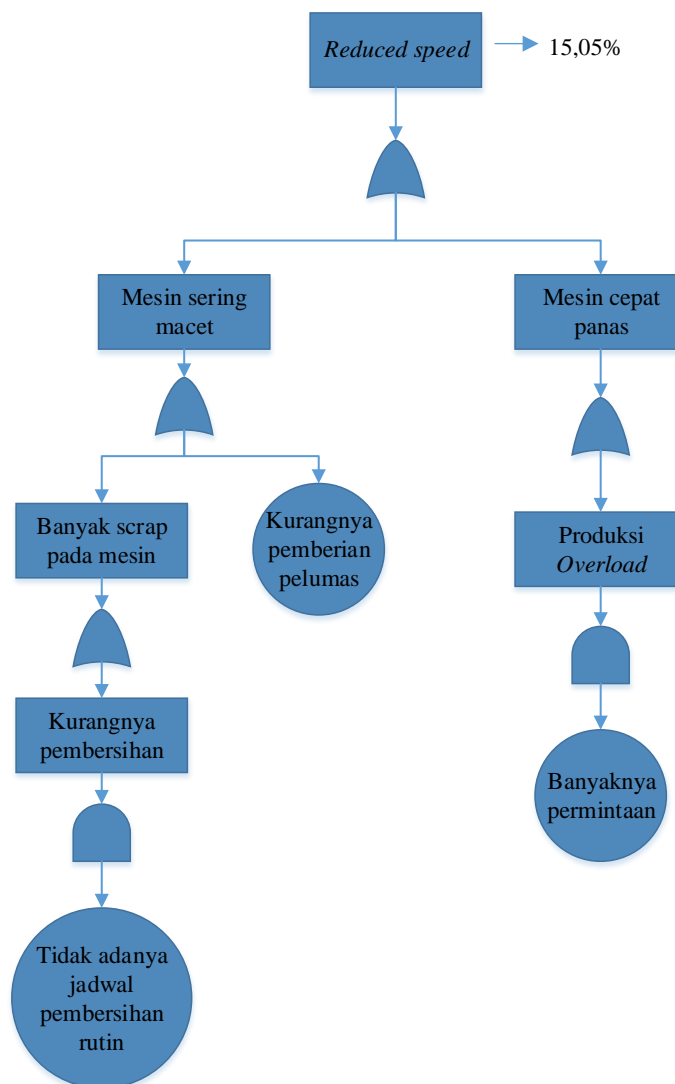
Reduced speed

15,05%

Mesin sering macet

Mesin cepat panas

Banyak scrap pada mesin

Kurangnya pemberian pelumas

Produksi Overload

Kurangnya pembersihan

Banyaknya permintaan

Tidak adanya jadwal pembersihan rutin